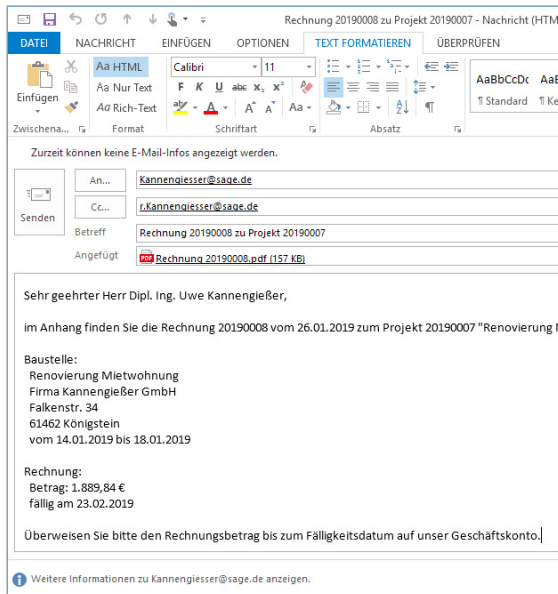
Rechnung 20190008 zu Projekt 20190007 - Nachricht (HTM

DATEI NACHRICHT EINFÜGEN OPTIONEN TEXT FORMATIEREN ÜBERPRÜFEN

Einfügen
Aa HTML
Aa Nur Text
Aa Rich-Text
Calibri
11
F K U abc x₂ x²
A Aa
AaBbCcDc
¶ Standard
AaB
¶ K
Zwischena...
Format
Schriftart
Absatz

Zurzeit können keine E-Mail-Infos angezeigt werden.

An...
Kannengiesser@sage.de
Senden
Cc...
r.Kannengiesser@sage.de
Betreff
Rechnung 20190008 zu Projekt 20190007
Angefügt
Rechnung 20190008.pdf (157 KB)

Sehr geehrter Herr Dipl. Ing. Uwe Kannengießer,

im Anhang finden Sie die Rechnung 20190008 vom 26.01.2019 zum Projekt 20190007 "Renovierung M

Baustelle:
Renovierung Mietwohnung
Firma Kannengießer GmbH
Falkenstr. 34
61462 Königstein
vom 14.01.2019 bis 18.01.2019

Rechnung:
Betrag: 1.889,84 €
fällig am 23.02.2019

Überweisen Sie bitte den Rechnungsbetrag bis zum Fälligkeitsdatum auf unser Geschäftskonto.

Weitere Informationen zu Kannengiesser@sage.de anzeigen.